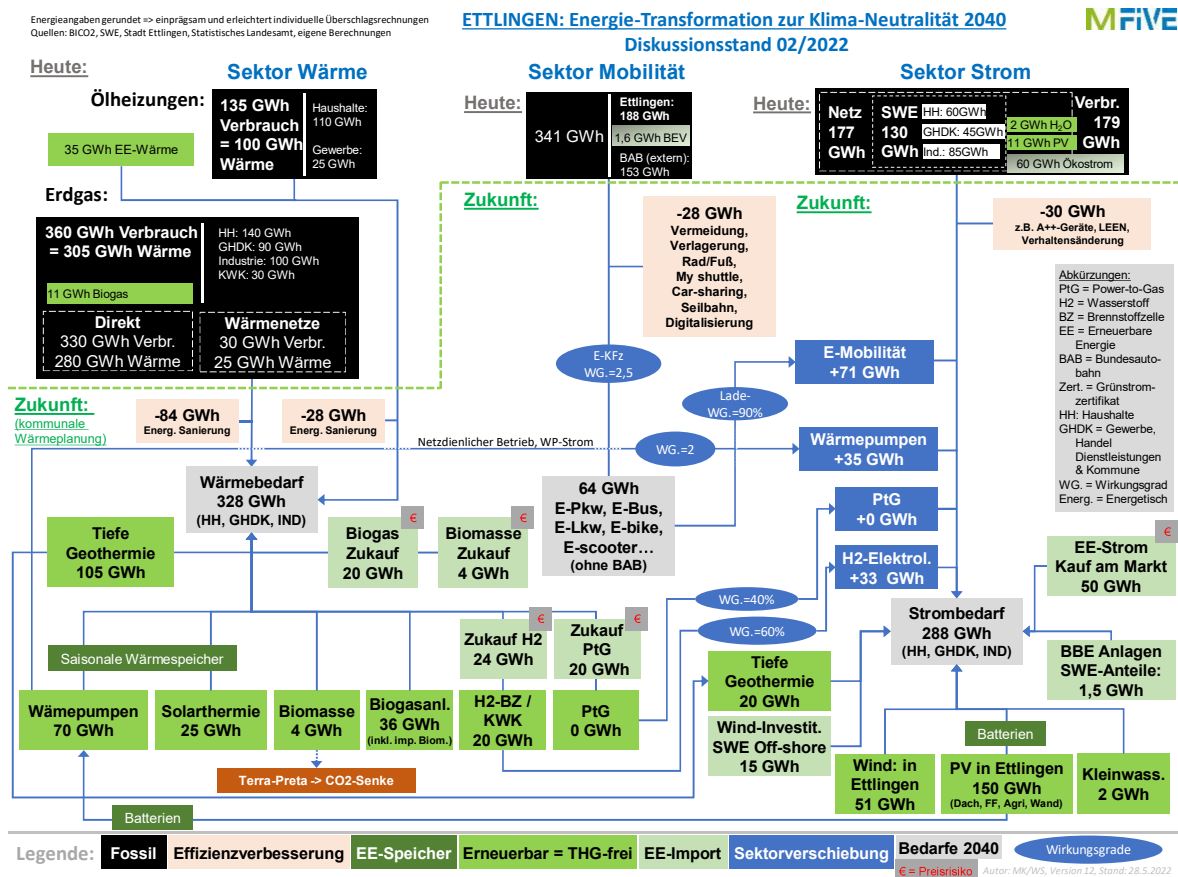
Energieangaben gerundet => einprägsam und erleichtert individuelle Überschlagsrechnungen
Quellen: BICO2, SWE, Stadt Ettlingen, Statistisches Landesamt, eigene Berechnungen

ETTLINGEN: Energie-Transformation zur Klima-Neutralität 2040
Diskussionsstand 02/2022

MFIVE

Heute:

Sektor Wärme

Ölheizungen:
135 GWh Verbrauch = 100 GWh Wärme
Haushalte: 110 GWh
Gewerbe: 25 GWh

35 GWh EE-Wärme

Erdgas:
360 GWh Verbrauch = 305 GWh Wärme
HH: 140 GWh
GHDK: 90 GWh
Industrie: 100 GWh
KWK: 30 GWh
11 GWh Biogas
Direkt
330 GWh Verbr.
280 GWh Wärme
Wärmenetze
30 GWh Verbr.
25 GWh Wärme

Sektor Mobilität

Heute:
341 GWh
Ettlingen: 188 GWh
1,6 GWh BEV
BAB (extern): 153 GWh

Sektor Strom

Heute:
Netz 177 GWh
SWE 130 GWh
HH: 60GWh
GHDK: 45GWh
Ind.: 85GWh
2 GWh $H_2O$
11 GWh PV
Verbr. 179 GWh
60 GWh Ökostrom

Zukunft:

-28 GWh
Vermeidung, Verlagerung, Rad/Fuß, My shuttle, Car-sharing, Seilbahn, Digitalisierung

Zukunft:

-30 GWh
z.B. A++-Geräte, LEEN, Verhaltensänderung

Abkürzungen:
PtG = Power-to-Gas
H2 = Wasserstoff
BZ = Brennstoffzelle
EE = Erneuerbare Energie
BAB = Bundesautobahn
Zert. = Grünstromzertifikat
HH: Haushalte
GHDK = Gewerbe, Handel Dienstleistungen & Kommune
WG. = Wirkungsgrad
Energ. = Energetisch

E-KFz
WG.=2,5

E-Mobilität
+71 GWh

Lade-
WG.=90%

Zukunft:
(kommunale Wärmeplanung)

-84 GWh
Energ. Sanierung

-28 GWh
Energ. Sanierung

Netzdienlicher Betrieb, WP-Strom

WG.=2

Wärmepumpen
+35 GWh

Wärmebedarf
328 GWh
(HH, GHDK, IND)

64 GWh
E-Pkw, E-Bus, E-Lkw, E-bike, E-scooter…
(ohne BAB)

PtG
+0 GWh

H2-Elektrol.
+33 GWh

Tiefe Geothermie
105 GWh

€
Biogas Zukauf
20 GWh

€
Biomasse Zukauf
4 GWh

EE-Strom Kauf am Markt
50 GWh
€

WG.=40%

WG.=60%

Strombedarf
288 GWh
(HH, GHDK, IND)

€
Zukauf H2
24 GWh

€
Zukauf PtG
20 GWh

Tiefe Geothermie
20 GWh

BBE Anlagen SWE-Anteile:
1,5 GWh

Saisonale Wärmespeicher

Wämepumpen
70 GWh

Solarthermie
25 GWh

Biomasse
4 GWh

Biogasanl.
36 GWh
(inkl. imp. Biom.)

H2-BZ / KWK
20 GWh

PtG
0 GWh

Wind-Investit. SWE Off-shore
15 GWh

Batterien

Terra-Preta -> CO2-Senke

Wind: in Ettlingen
51 GWh

PV in Ettlingen
150 GWh
(Dach, FF, Agri, Wand)

Kleinwass.
2 GWh

Batterien

Legende: Fossil | Effizienzverbesserung | EE-Speicher | Erneuerbar = THG-frei | EE-Import | Sektorverschiebung | Bedarfe 2040 | Wirkungsgrade
€ = Preisrisiko
Autor: MK/WS, Version 12, Stand: 28.5.2022